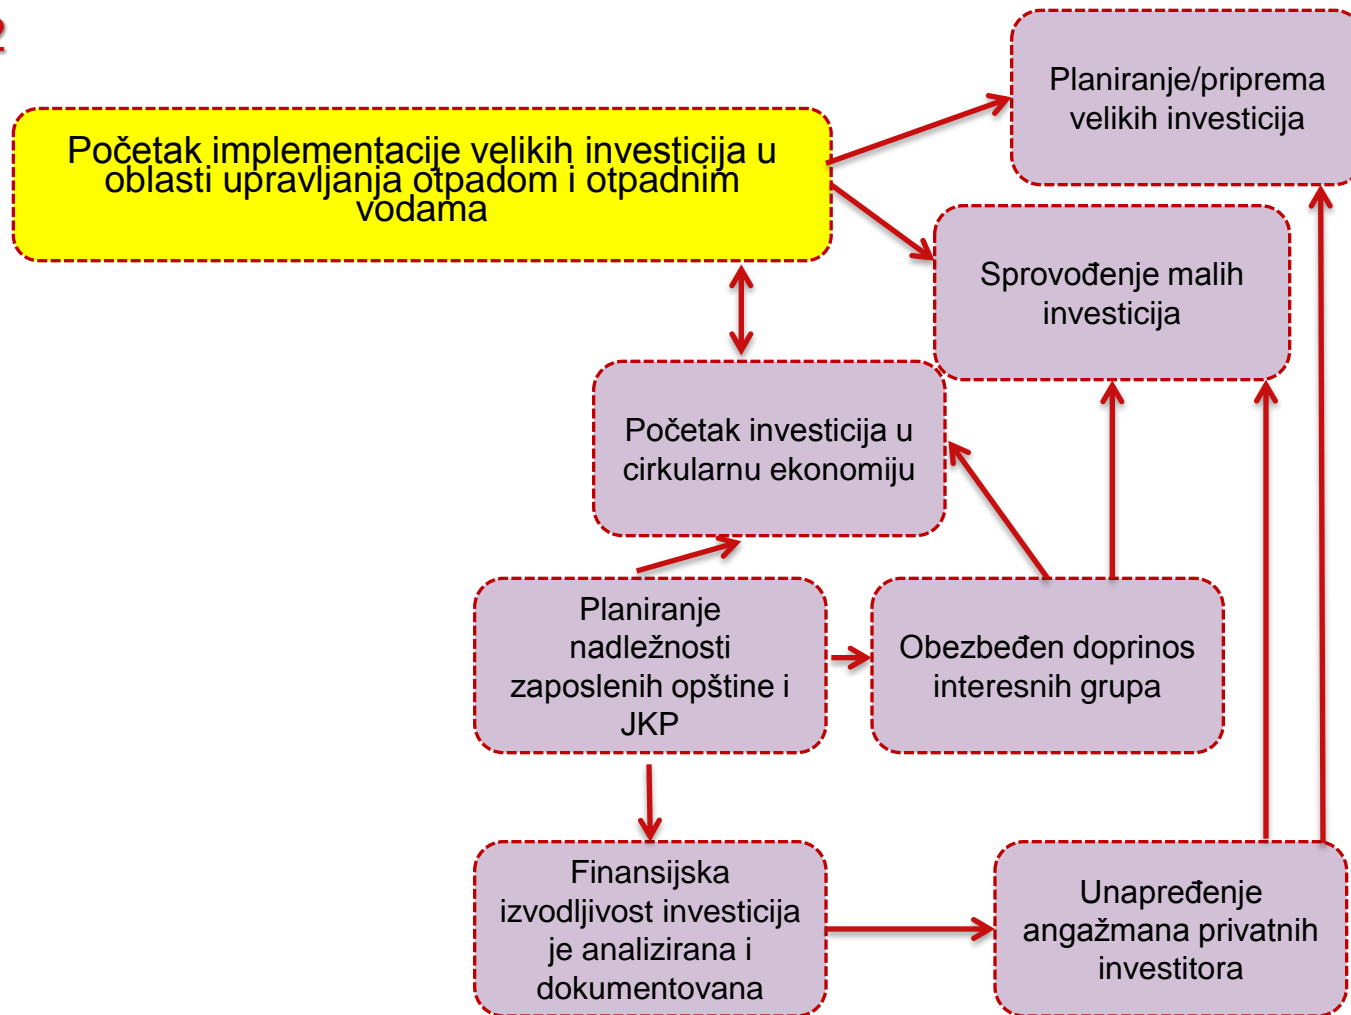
2

Početak implementacije velikih investicija u oblasti upravljanja otpadom i otpadnim vodama

Planiranje/priprema velikih investicija

Sprovođenje malih investicija

Početak investicija u cirkularnu ekonomiju

Planiranje nadležnosti zaposlenih opštine i JKP

Obezbeđen doprinos interesnih grupa

Finansijska izvodljivost investicija je analizirana i dokumentovana

Unapređenje angažmana privatnih investitora